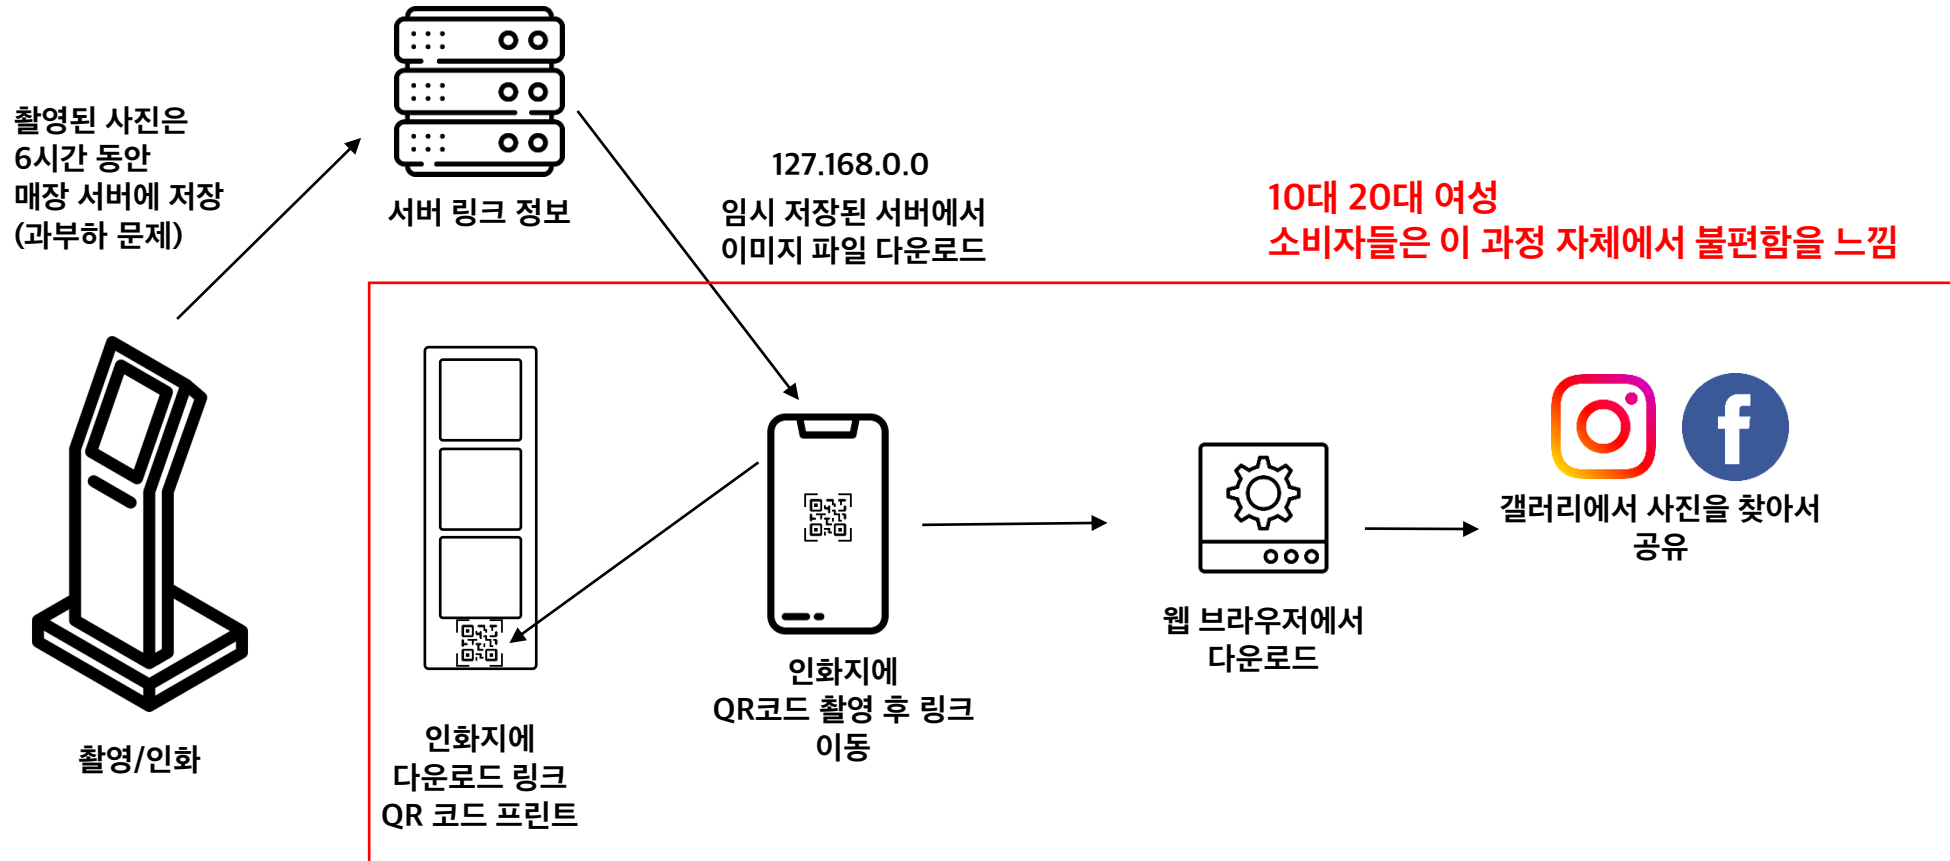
촬영된 사진은
6시간 동안
매장 서버에 저장
(과부하 문제)

서버 링크 정보

127.168.0.0

임시 저장된 서버에서
이미지 파일 다운로드

10대 20대 여성
소비자들은 이 과정 자체에서 불편함을 느낌

촬영/인화

인화지에
다운로드 링크
QR 코드 프린트

인화지에
QR코드 촬영 후 링크
이동

웹 브라우저에서
다운로드

갤러리에서 사진을 찾아서
공유